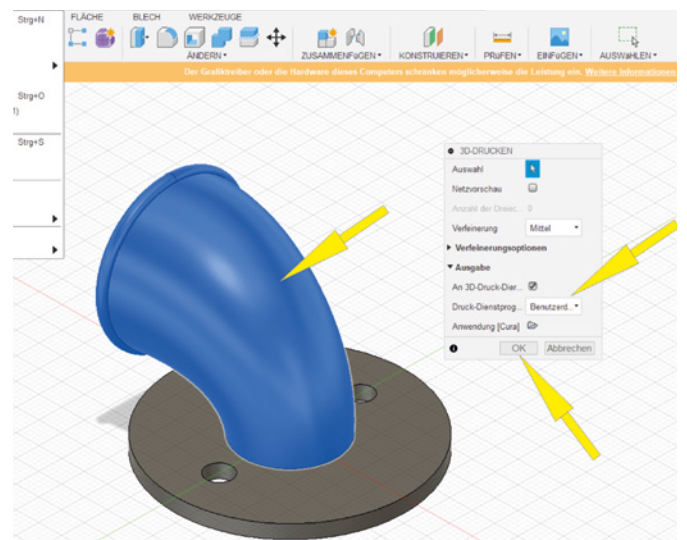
Strg+N
Strg+O
1)
Strg+S

FLÄCHE BLECH WERKZEUGE
ÄNDERN ▾ ZUSAMMENFüGEN ▾ KONSTRUIEREN ▾ PRüFEN ▾ EINFüGEN ▾ AUSWaHLEN ▾

Der Grafiktreiber oder die Hardware dieses Computers schränken möglicherweise die Leistung ein. Weitere Informationen

3D-DRUCKEN
Auswahl
Netzvorschau
Anzahl der Dreiec... 0
Verfeinerung Mittel
▸ Verfeinerungsoptionen
▾ Ausgabe
An 3D-Druck-Dien...
Druck-Dienstprog... Benutzerd...
Anwendung [Cura]
OK Abbrechen